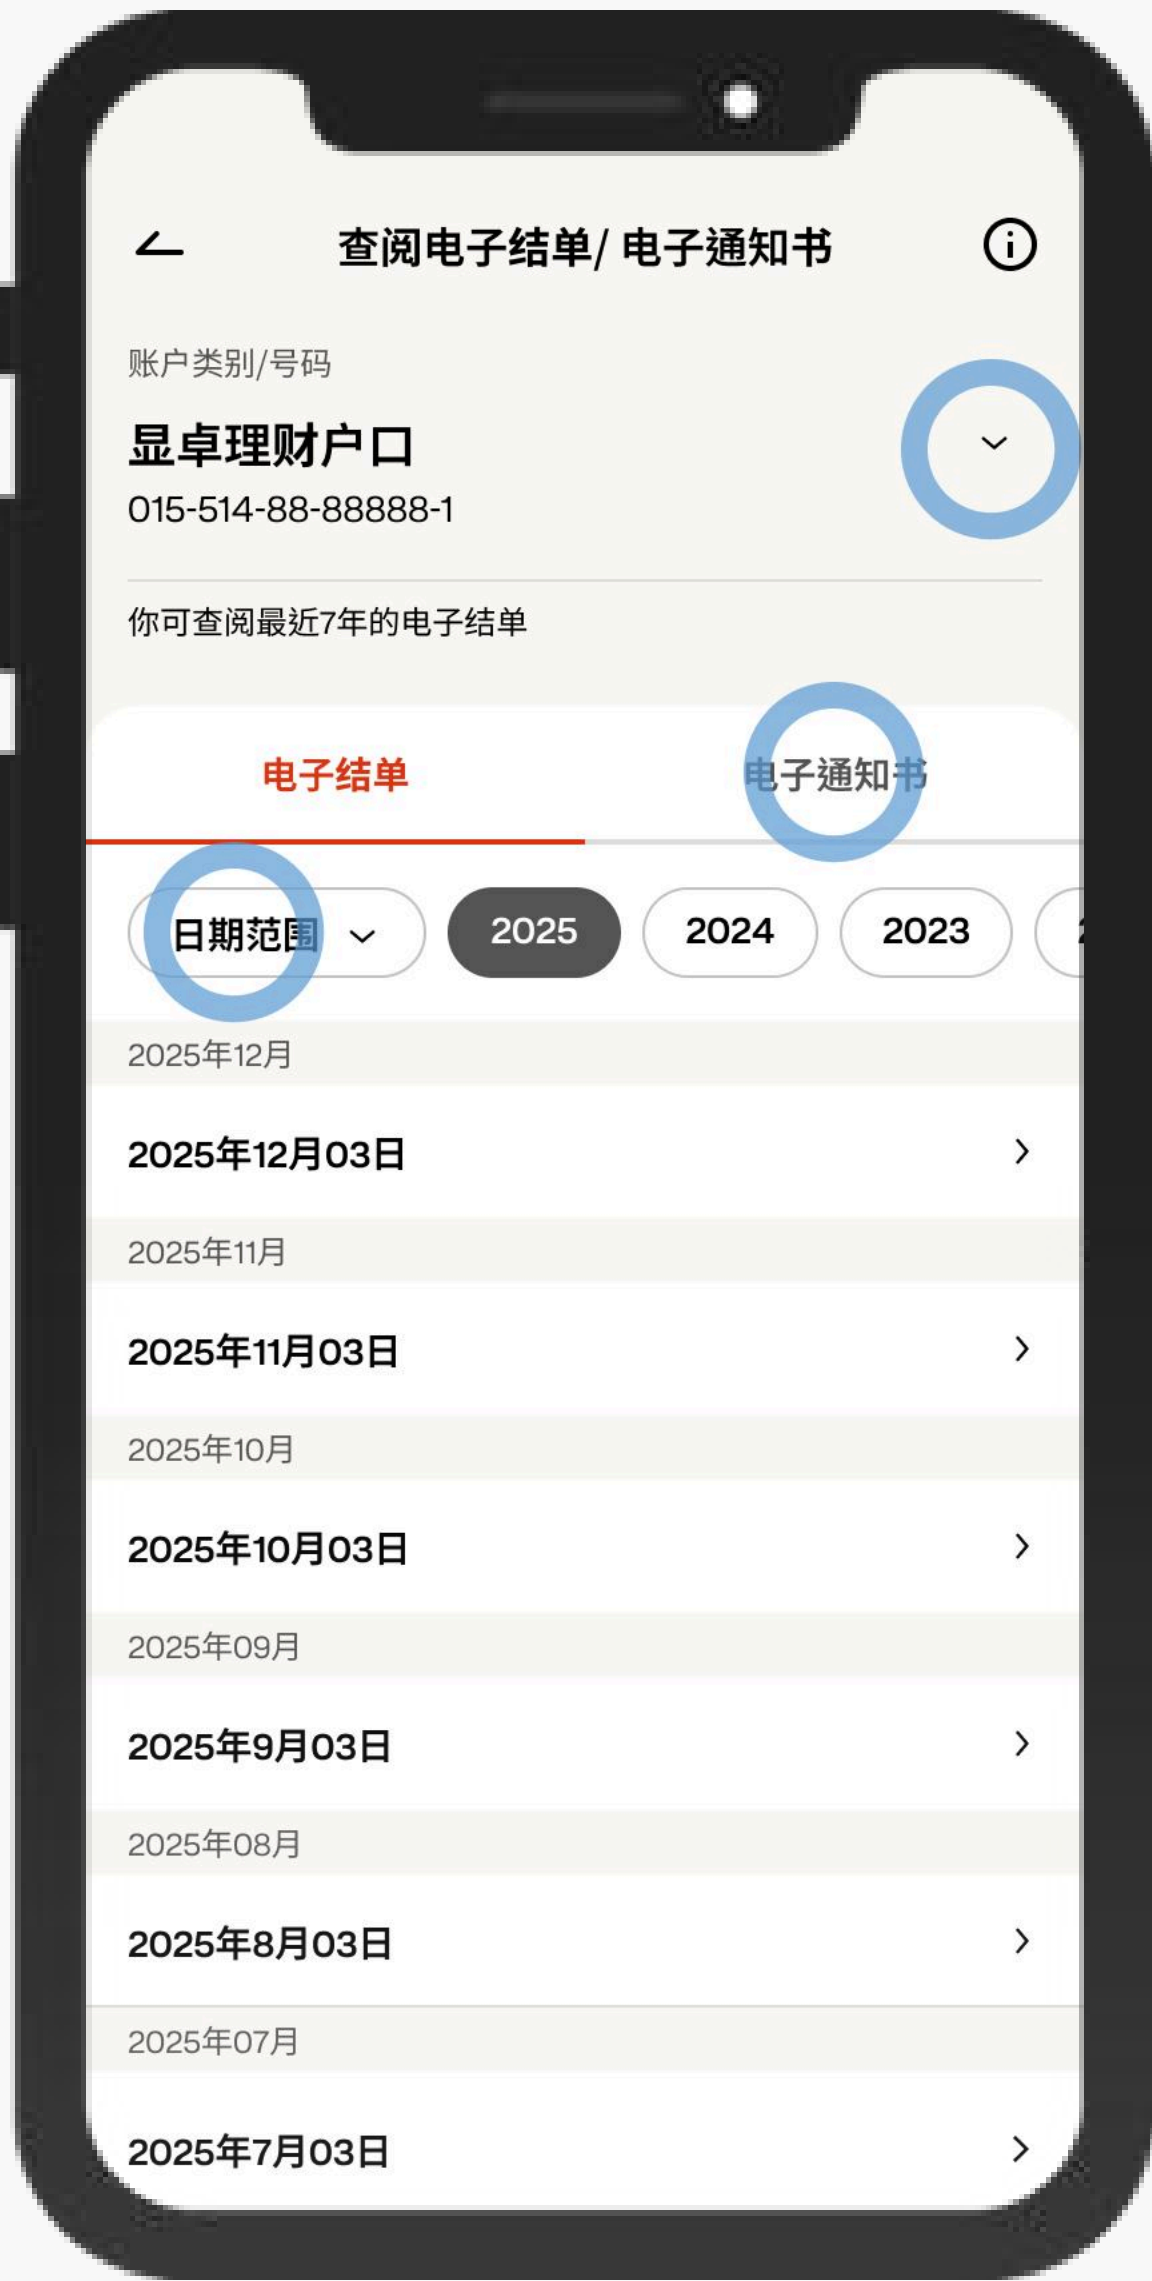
查阅电子结单/ 电子通知书

账户类别/号码

显卓理财户口

015-514-88-88888-1

你可查阅最近7年的电子结单

电子结单

电子通知书

日期范围

2025

2024

2023

2025年12月

2025年12月03日

2025年11月

2025年11月03日

2025年10月

2025年10月03日

2025年09月

2025年9月03日

2025年08月

2025年8月03日

2025年07月

2025年7月03日